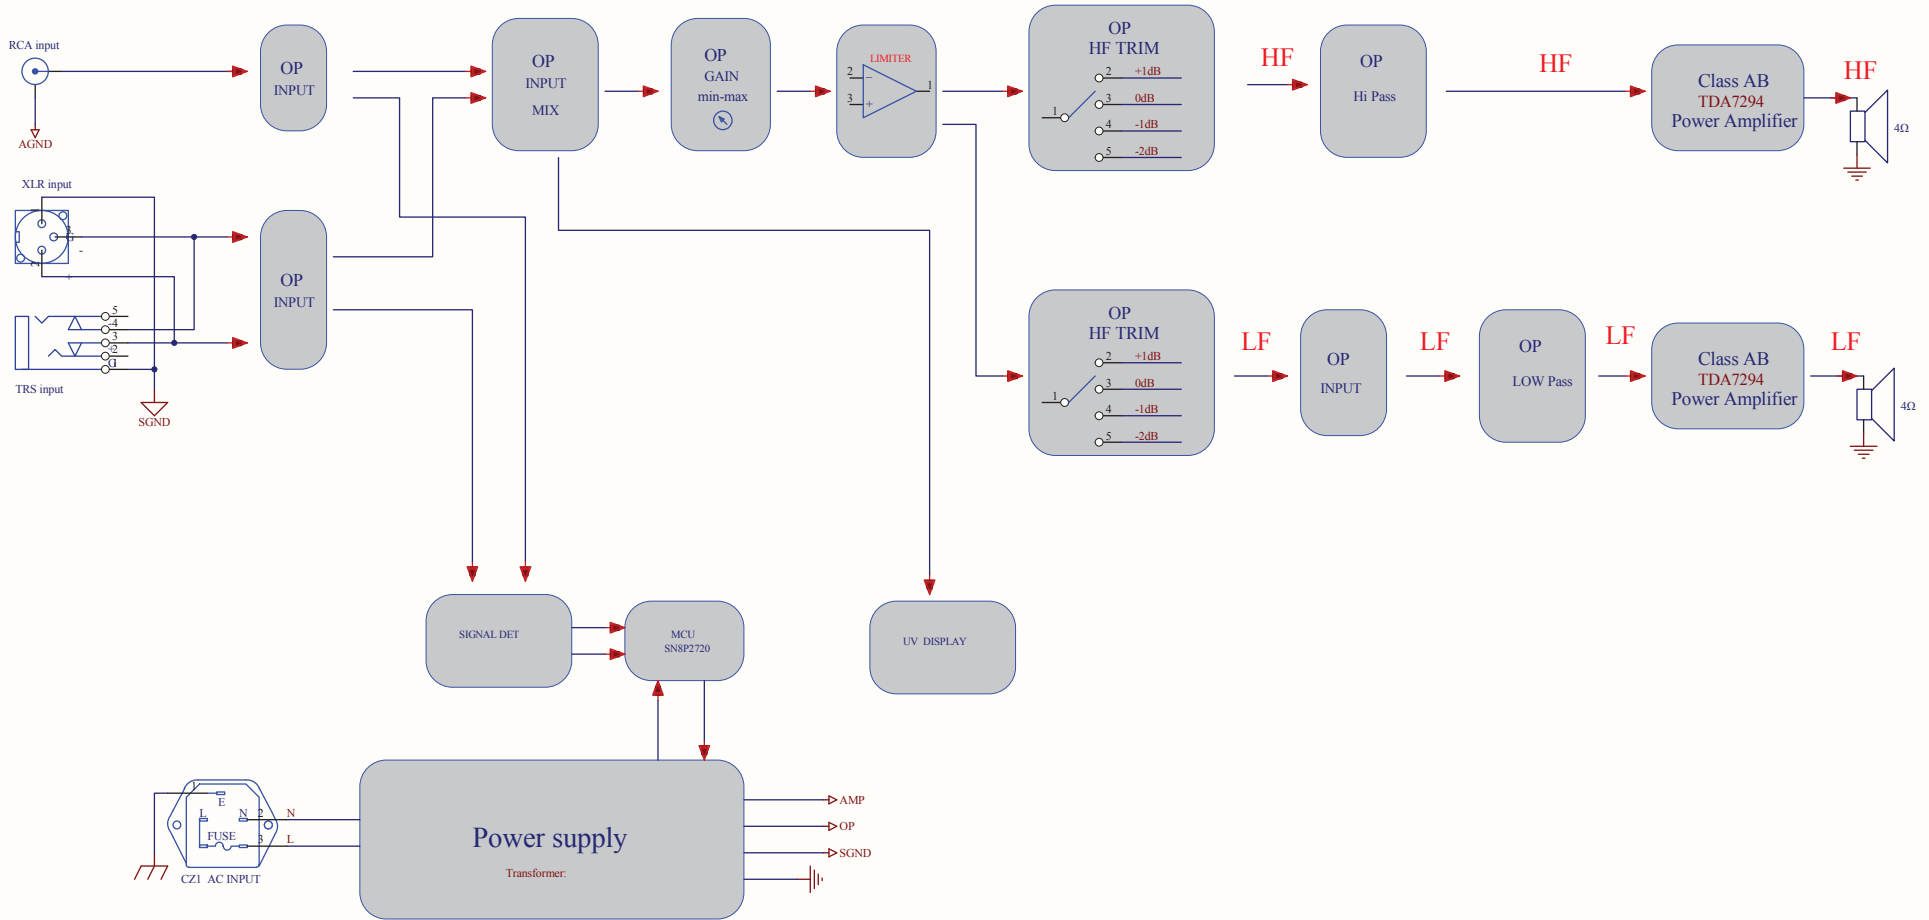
RCA input

AGND

XLR input

TRS input

SGND

OP
INPUT

OP
INPUT

OP
INPUT
MIX

OP
GAIN
min-max

LIMITER
2
3
1

OP
HF TRIM
2 +1dB
1
3 0dB
4 -1dB
5 -2dB

HF

OP
Hi Pass

HF

Class AB
TDA7294
Power Amplifier

HF

4Ω

OP
HF TRIM
2 +1dB
1
3 0dB
4 -1dB
5 -2dB

LF

OP
INPUT

LF

OP
LOW Pass

LF

Class AB
TDA7294
Power Amplifier

LF

4Ω

SIGNAL DET

MCU
SN8P2720

UV DISPLAY

E
L N
FUSE
CZ1 AC INPUT
N
L

Power supply
Transformer:

AMP
OP
SGND